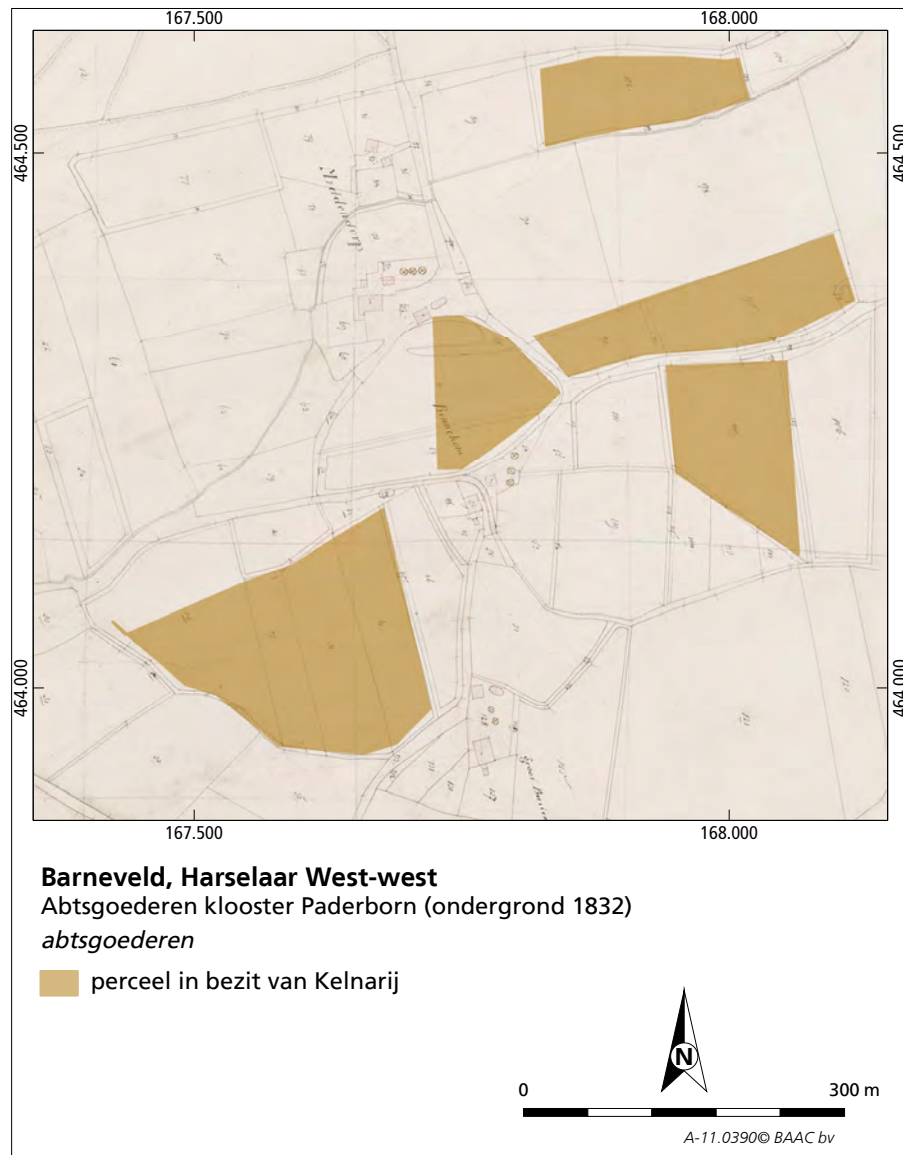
167.500
168.000
464.500
464.500
464.000
464.000
167.500
168.000

**Barneveld, Harselaar West-west**
Abtsgoederen klooster Paderborn (ondergrond 1832)
*abtsgoederen*

perceel in bezit van Kelnarij

N
0
300 m
A-11.0390© BAAC bv